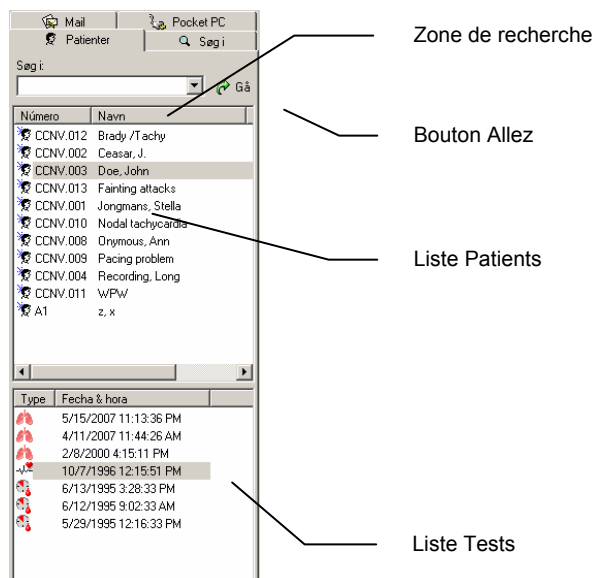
Mail | Pocket PC
Patienter | Søg i

Søg i:
Gå

| Número | Navn |
|---|---|
| CCNV.012 | Brady /Tachy |
| CCNV.002 | Ceasar, J. |
| CCNV.003 | Doe, John |
| CCNV.013 | Fainting attacks |
| CCNV.001 | Jongmans, Stella |
| CCNV.010 | Nodal tachycardia |
| CCNV.008 | Onymous, Ann |
| CCNV.009 | Pacing problem |
| CCNV.004 | Recording, Long |
| CCNV.011 | WPW |
| A1 | z, x |

| Type | Fecha & hora |
|---|---|
| | 5/15/2007 11:13:36 PM |
| | 4/11/2007 11:44:26 AM |
| | 2/8/2000 4:15:11 PM |
| | 10/7/1996 12:15:51 PM |
| | 6/13/1995 3:28:33 PM |
| | 6/12/1995 9:02:33 AM |
| | 5/29/1995 12:16:33 PM |

Zone de recherche

Bouton Allez

Liste Patients

Liste Tests